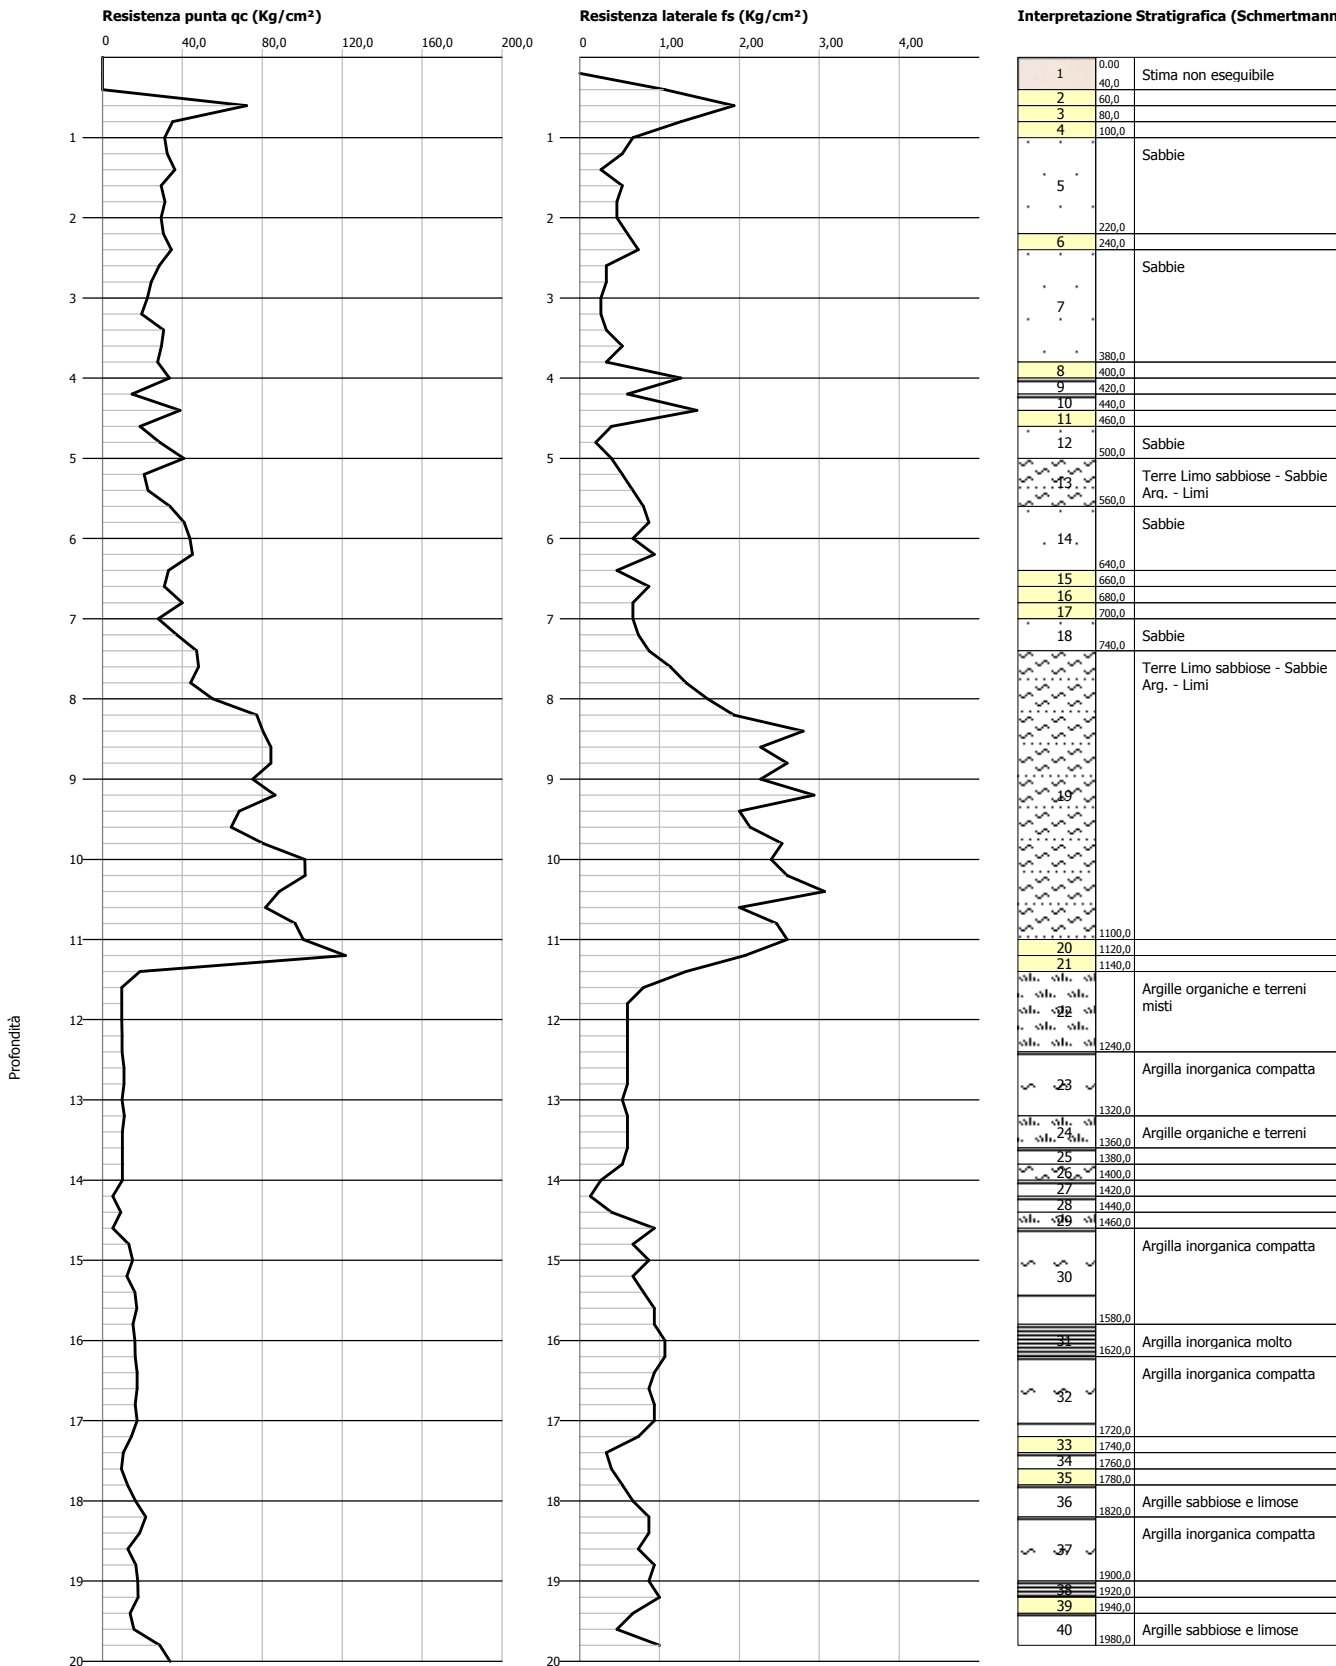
Resistenza punta qc (Kg/cm²)

0 40,0 80,0 120,0 160,0 200,0

1 2 3 4 5 6 7 8 9 10 11 12 13 14 15 16 17 18 19 20

Resistenza laterale fs (Kg/cm²)

0 1,00 2,00 3,00 4,00

1 2 3 4 5 6 7 8 9 10 11 12 13 14 15 16 17 18 19 20

Interpretazione Stratigrafica (Schmertmann

| | | |
|---|---|---|
| 1 | 0.00 40,0 | Stima non eseguibile |
| 2 | 60,0 | |
| 3 | 80,0 | |
| 4 | 100,0 | |
| 5 | 220,0 | Sabbie |
| 6 | 240,0 | |
| 7 | 380,0 | Sabbie |
| 8 | 400,0 | |
| 9 | 420,0 | |
| 10 | 440,0 | |
| 11 | 460,0 | |
| 12 | 500,0 | Sabbie |
| 13 | 560,0 | Terre Limo sabbiose - Sabbie Arg. - Limi |
| 14 | 640,0 | Sabbie |
| 15 | 660,0 | |
| 16 | 680,0 | |
| 17 | 700,0 | |
| 18 | 740,0 | Sabbie |
| 19 | 1100,0 | Terre Limo sabbiose - Sabbie Arg. - Limi |
| 20 | 1120,0 | |
| 21 | 1140,0 | |
| 22 | 1240,0 | Argille organiche e terreni misti |
| 23 | 1320,0 | Argilla inorganica compatta |
| 24 | 1360,0 | Argille organiche e terreni |
| 25 | 1380,0 | |
| 26 | 1400,0 | |
| 27 | 1420,0 | |
| 28 | 1440,0 | |
| 29 | 1460,0 | |
| 30 | 1580,0 | Argilla inorganica compatta |
| 31 | 1620,0 | Argilla inorganica molto |
| 32 | 1720,0 | Argilla inorganica compatta |
| 33 | 1740,0 | |
| 34 | 1760,0 | |
| 35 | 1780,0 | |
| 36 | 1820,0 | Argille sabbiose e limose |
| 37 | 1900,0 | Argilla inorganica compatta |
| 38 | 1920,0 | |
| 39 | 1940,0 | |
| 40 | 1980,0 | Argille sabbiose e limose |

Profondità